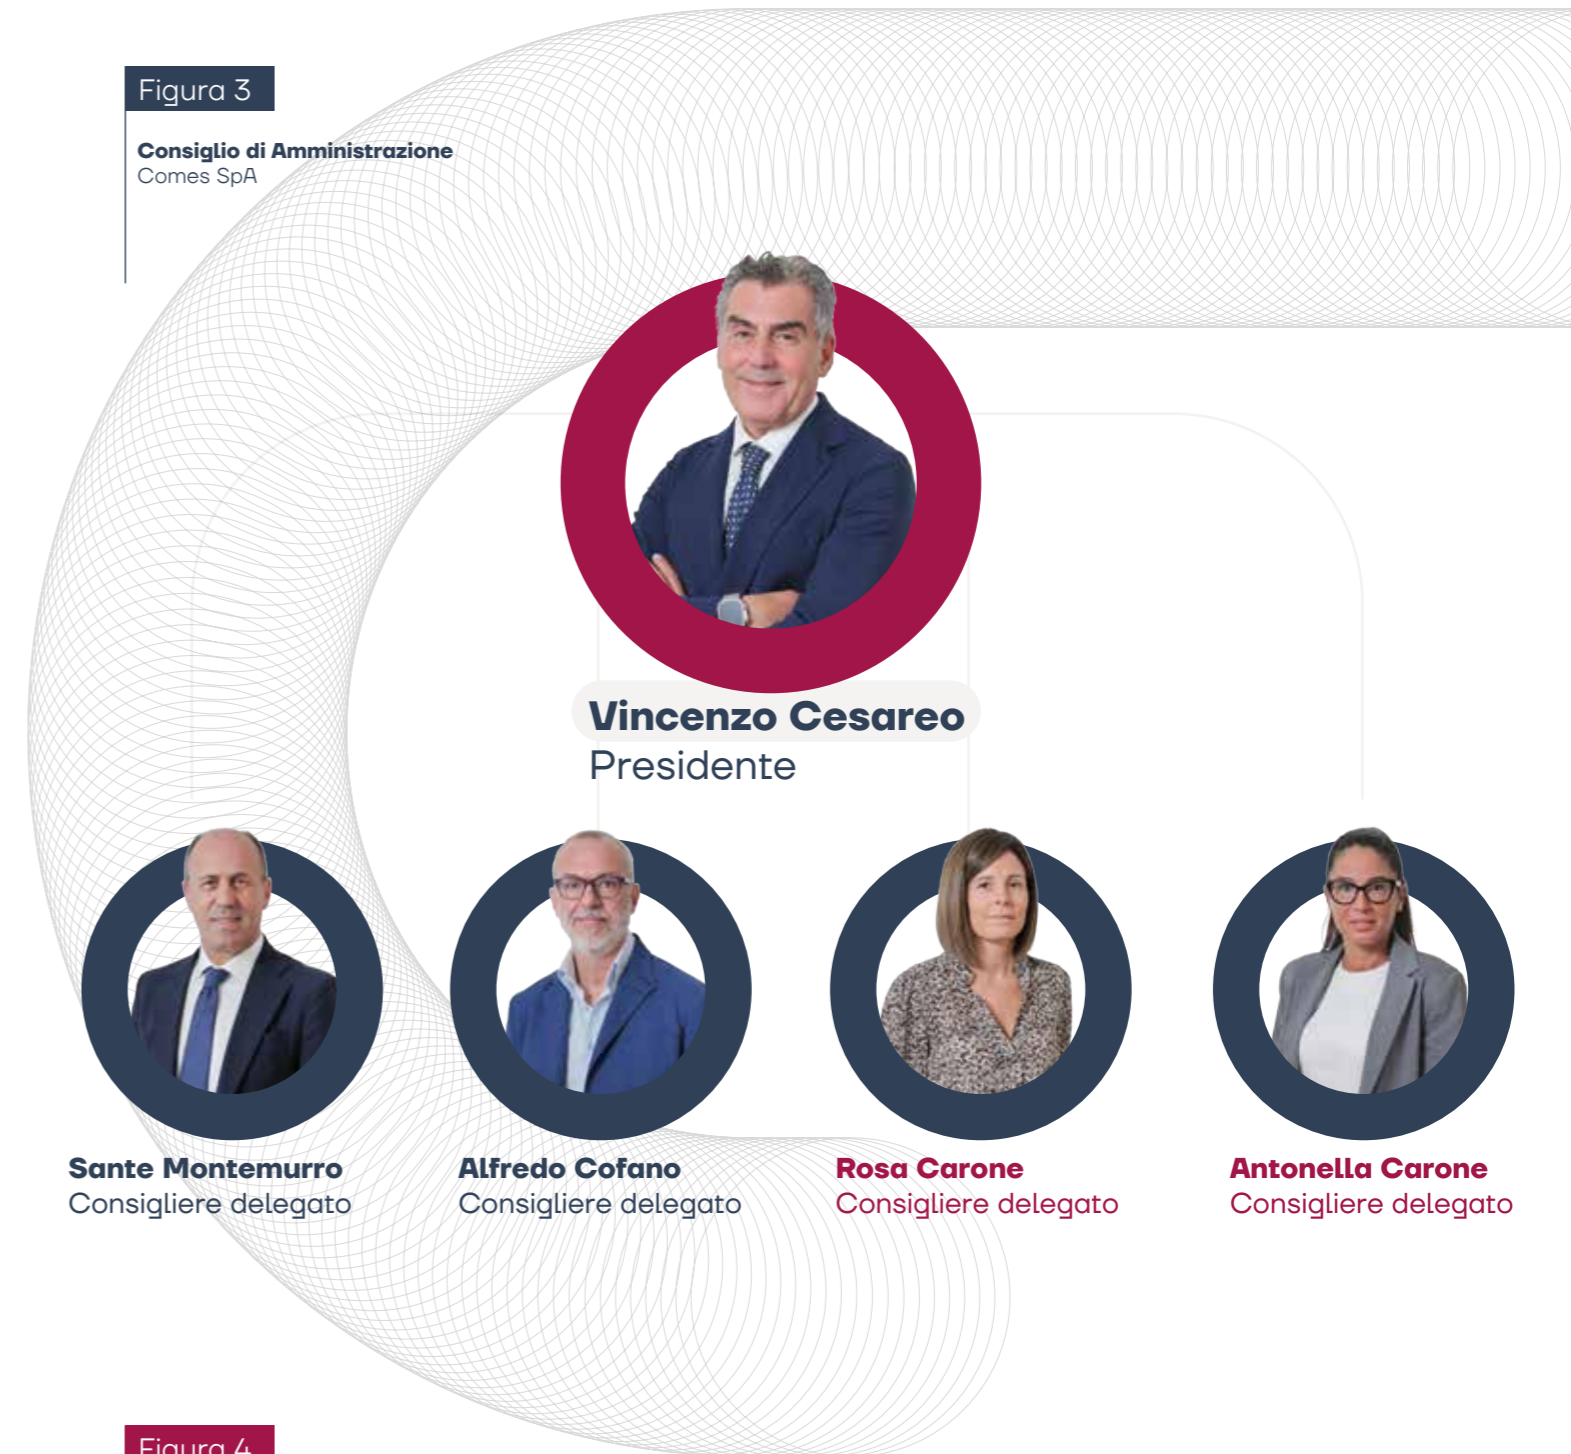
Figura 3

**Consiglio di Amministrazione**
Comes SpA

**Vincenzo Cesareo**
Presidente

**Sante Montemurro**
Consigliere delegato

**Alfredo Cofano**
Consigliere delegato

**Rosa Carone**
Consigliere delegato

**Antonella Carone**
Consigliere delegato

Figura 4